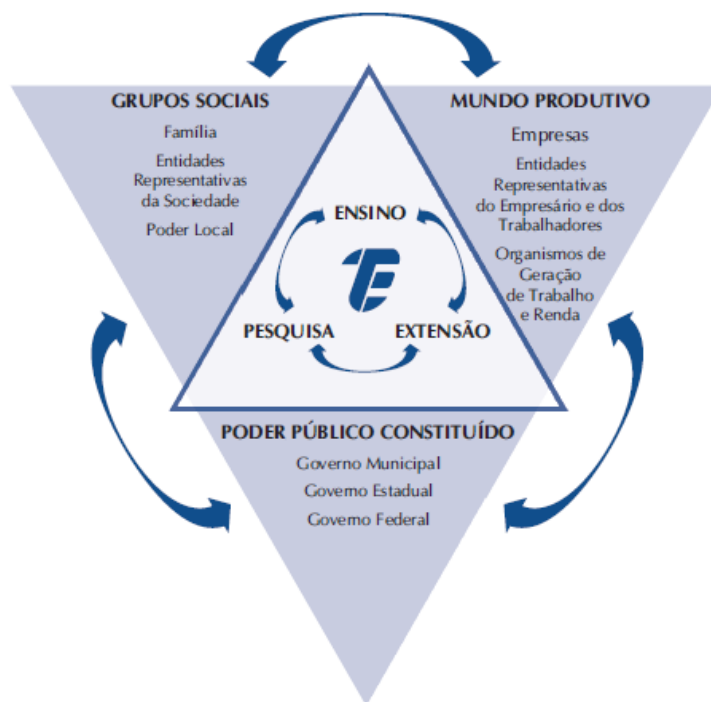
GRUPOS SOCIAIS

Família

Entidades Representativas da Sociedade

Poder Local

MUNDO PRODUTIVO

Empresas

Entidades Representativas do Empresário e dos Trabalhadores

Organismos de Geração de Trabalho e Renda

ENSINO

PESQUISA

EXTENSÃO

PODER PÚBLICO CONSTITUÍDO

Governo Municipal

Governo Estadual

Governo Federal